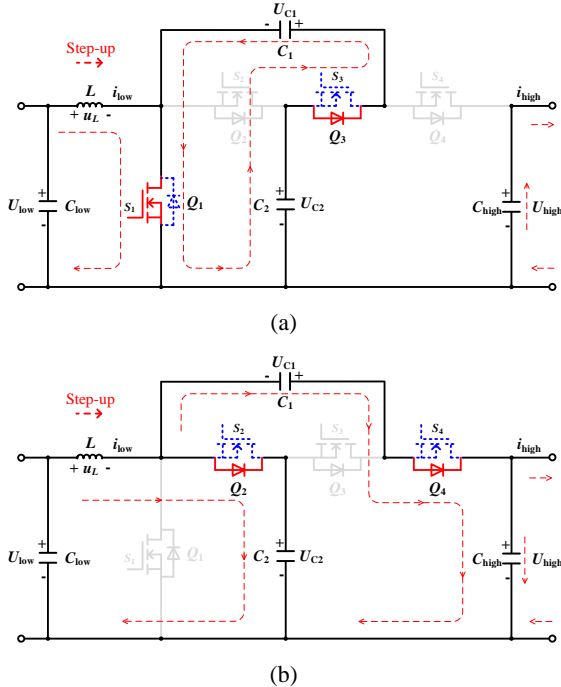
$U_{C1}$
- +
$C_1$
Step-up
$L$ $i_{low}$
$+ u_L -$
$S_2$
$Q_2$
$S_3$
$Q_3$
$S_4$
$Q_4$
$i_{high}$
$U_{low}$ + - $C_{low}$
$S_1$ $Q_1$
$C_2$ + - $U_{C2}$
+ - $C_{high}$ $U_{high}$

(a)

$U_{C1}$
- +
$C_1$
Step-up
$L$ $i_{low}$
$+ u_L -$
$S_2$
$Q_2$
$S_3$
$Q_3$
$S_4$
$Q_4$
$i_{high}$
$U_{low}$ + - $C_{low}$
$S_1$ $Q_1$
$C_2$ + - $U_{C2}$
+ - $C_{high}$ $U_{high}$

(b)